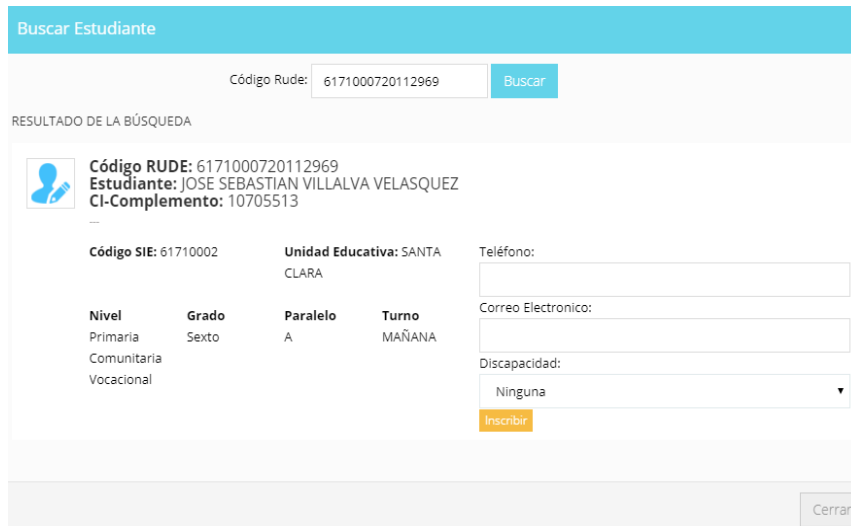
Buscar Estudiante

Código Rude: 6171000720112969 Buscar

RESULTADO DE LA BÚSQUEDA

**Código RUDE:** 6171000720112969
**Estudiante:** JOSE SEBASTIAN VILLALVA VELASQUEZ
**CI-Complemento:** 10705513
---

**Código SIE:** 61710002

**Unidad Educativa:** SANTA CLARA

| Nivel | Grado | Paralelo | Turno |
|---|---|---|---|
| Primaria Comunitaria Vocacional | Sexto | A | MAÑANA |

Teléfono:

Correo Electronico:

Discapacidad:

Ninguna

Inscribir

Cerrar